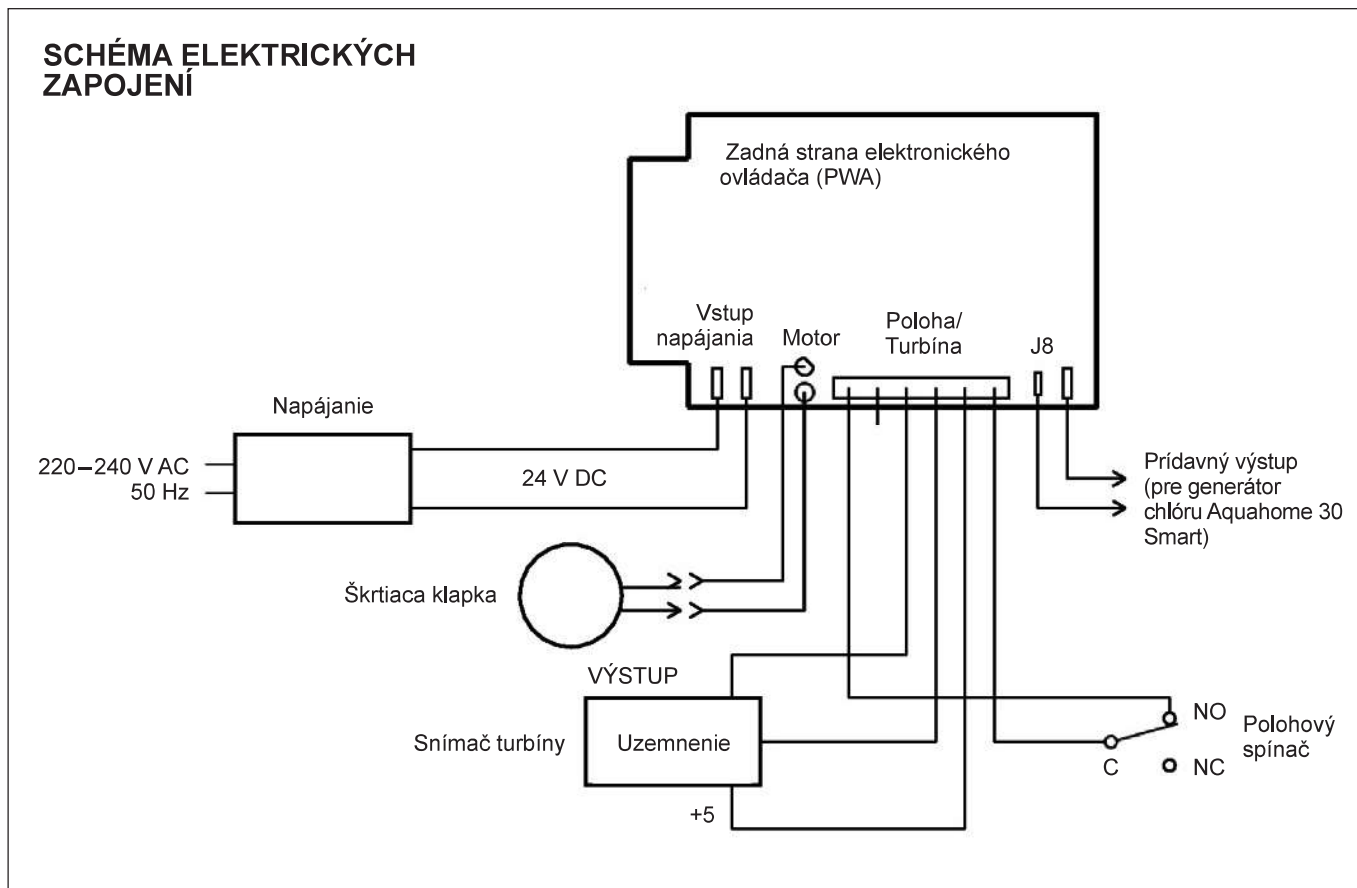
SCHÉMA ELEKTRICKÝCH ZAPOJENÍ

Zadná strana elektronického ovládača (PWA)

Vstup napájania

Motor

Poloha/ Turbína

J8

Napájanie

220–240 V AC
50 Hz

24 V DC

Prídavný výstup (pre generátor chlóru Aquahome 30 Smart)

Škrtiaca klapka

VÝSTUP

Snímač turbíny

Uzemnenie

+5

NO

C

NC

Polohový spínač